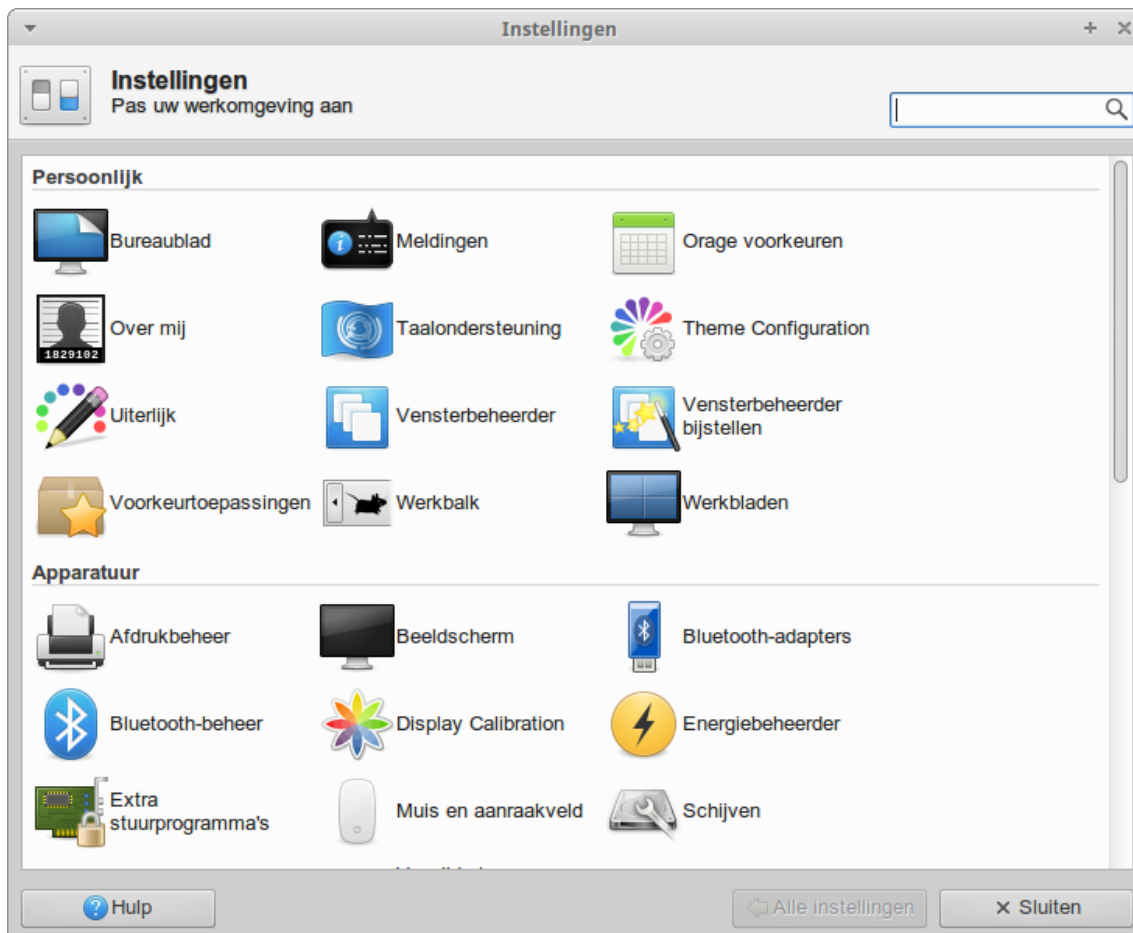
Instellingen

Instellingen
Pas uw werkomgeving aan

Persoonlijk

Bureaublad
Meldingen
Orage voorkeuren
1829102
Over mij
Taalondersteuning
Theme Configuration
Uiterlijk
Vensterbeheerder
Vensterbeheerder bijstellen
Voorkeurtoepassingen
Werkbalk
Werkbladen

Apparatuur

Afdrukbeheer
Beeldscherm
Bluetooth-adapters
Bluetooth-beheer
Display Calibration
Energiebeheerder
Extra stuurprogramma's
Muis en aanraakveld
Schijven
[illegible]

Hulp
Alle instellingen
✕ Sluiten